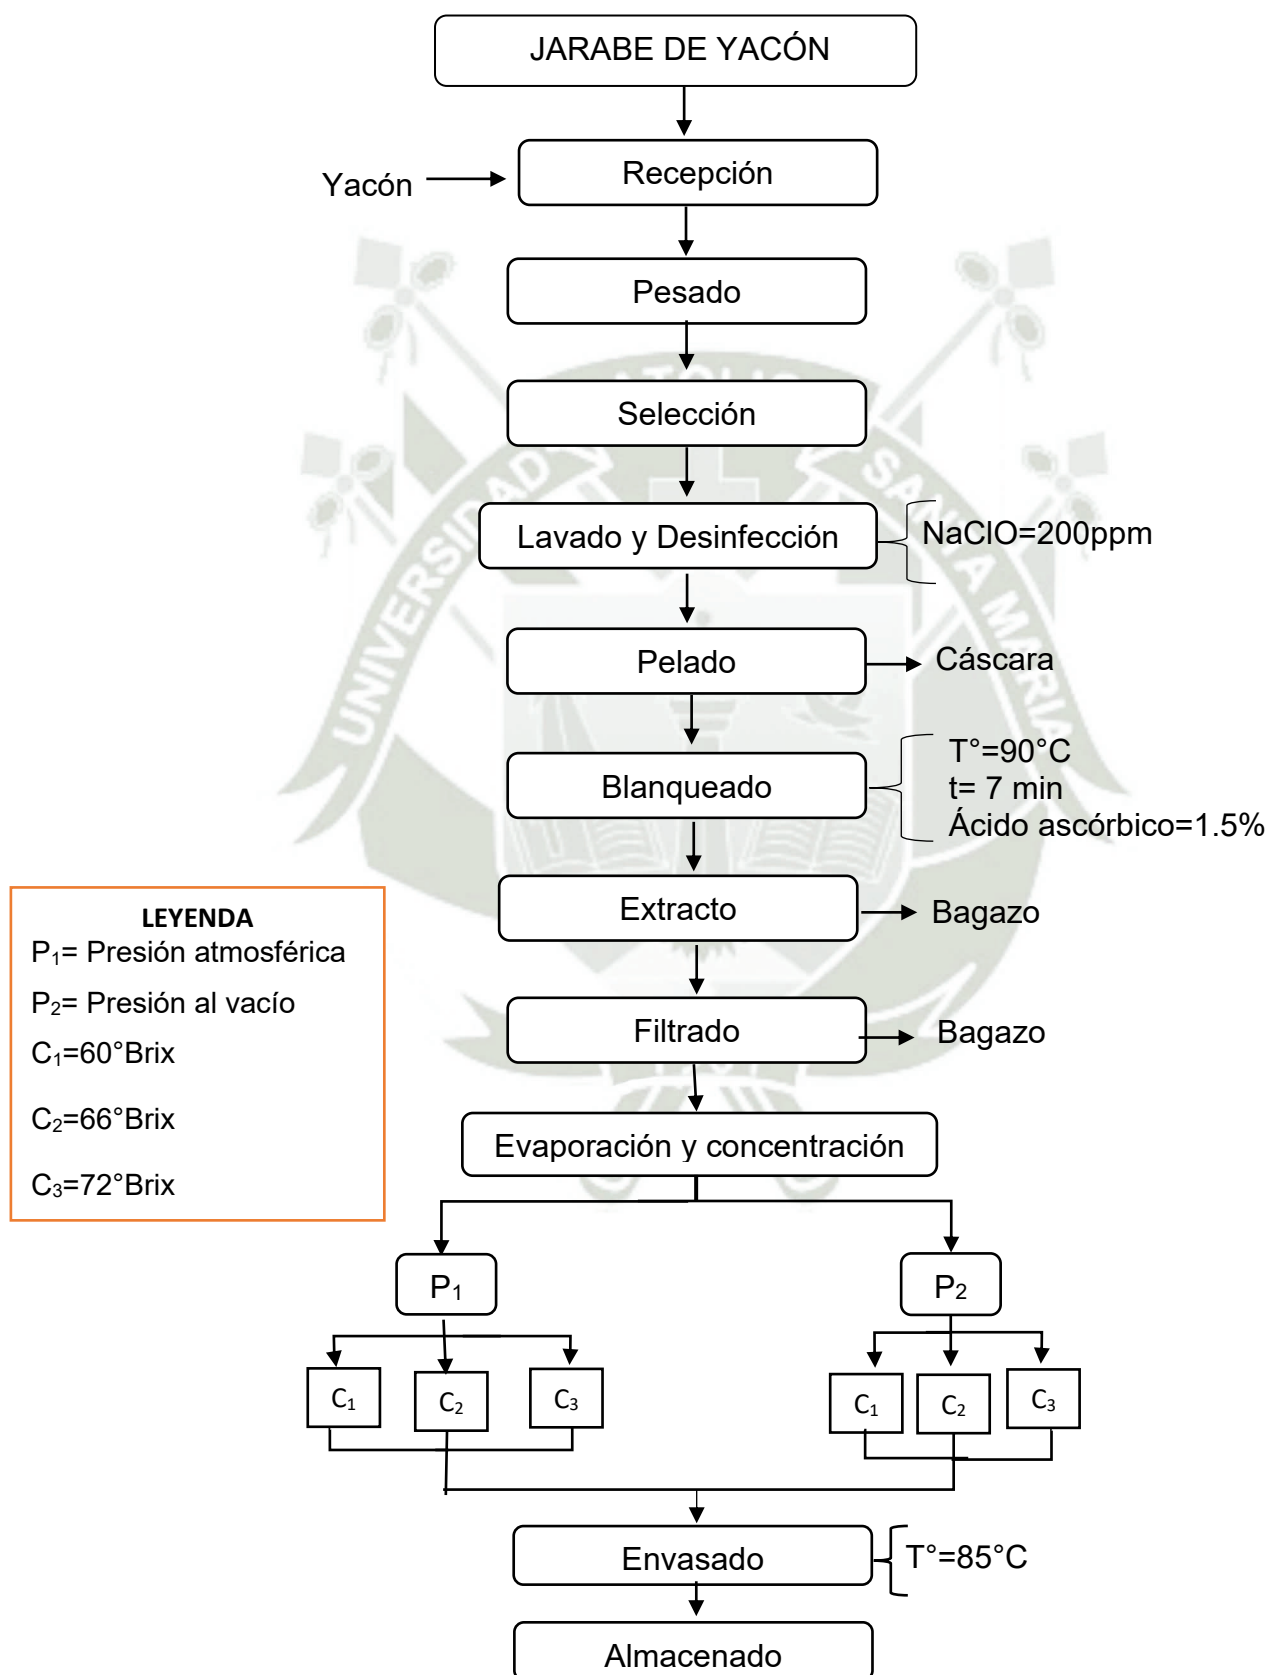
JARABE DE YACÓN

Yacón

Recepción

Pesado

Selección

Lavado y Desinfección

NaClO=200ppm

Pelado

Cáscara

Blanqueado

T°=90°C
t= 7 min
Ácido ascórbico=1.5%

Extracto

Bagazo

Filtrado

Bagazo

Evaporación y concentración

LEYENDA
$P_1$= Presión atmosférica
$P_2$= Presión al vacío
$C_1$=60°Brix
$C_2$=66°Brix
$C_3$=72°Brix

$P_1$

$P_2$

$C_1$ $C_2$ $C_3$

$C_1$ $C_2$ $C_3$

Envasado

T°=85°C

Almacenado